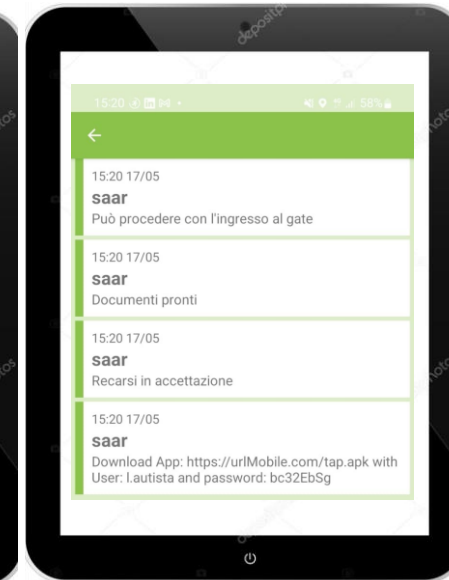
15:20 58%

←

15:20 17/05
saar
Può procedere con l'ingresso al gate

15:20 17/05
saar
Documenti pronti

15:20 17/05
saar
Recarsi in accettazione

15:20 17/05
saar
Download App: https://urlMobile.com/tap.apk with User: l.autista and password: bc32EbSg

depositphotos